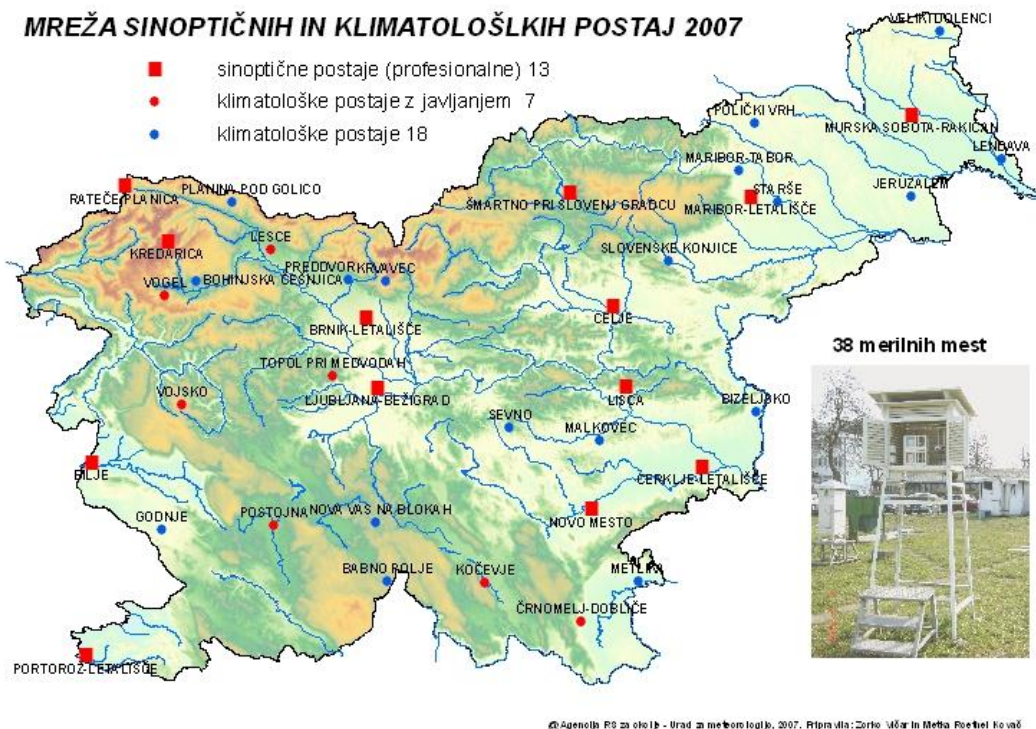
MREŽA SINOPTIČNIH IN KLIMATOLOŠLKIH POSTAJ 2007

sinoptične postaje (profesionalne) 13
klimatološke postaje z javljanjem 7
klimatološke postaje 18

VELIKI DOLENCI
POLIČKI VRH
MURSKA SOBOTA-RAKICAN
LENDAVA
MARIBOR-TABOR
STARŠE
MARIBOR-LETALIŠČE
JERUZALEM
RATEČE-PLANICA
PLANINA POD GOLICO
ŠMARTNO PRI SLOVENJ GRADCU
KREDARICA
LESCE
SLOVENSKE KONJICE
VOGEL
BOHINJSKA ČEŠNJICA
PREDDVOR
KRVAVEC
BRNIK-LETALIŠČE
CELJE
TOPOL PRI MEDVODAH
LJUBLJANA-BEŽIGRAD
LISCA
VOJSKO
BIZELJSKO
SEVNO
MALKOVEC
BILJE
CERKLJE-LETALIŠČE
NOVO MESTO
GODNJE
POSTOJNA
NOVA VAS NA BLOKAH
BABNO POLJE
KOČEVJE
METLIKA
ČRNOMELJ-DOBLIČE
PORTOROŽ-LETALIŠČE

38 merilnih mest

© Agencija RS za okolje - Urad za meteorologijo, 2007. Pripravila: Zorko Vičar in Metka Roethel Kovač